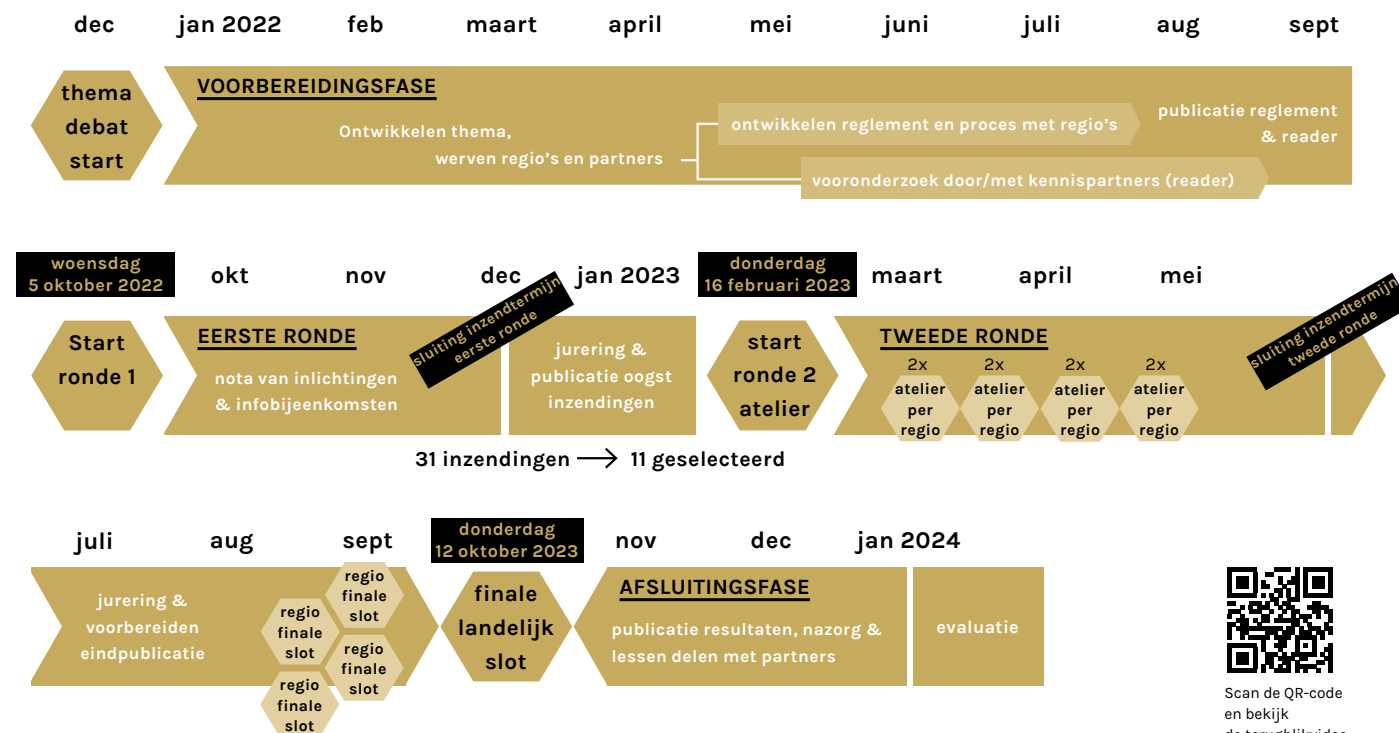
dec jan 2022 feb maart april mei juni juli aug sept

thema debat start

VOORBEREIDINGSFASE

Ontwikkelen thema, werven regio's en partners

ontwikkelen reglement en proces met regio's

publicatie reglement & reader

vooronderzoek door/met kennispartners (reader)

woensdag 5 oktober 2022

okt nov dec jan 2023

donderdag 16 februari 2023

maart april mei

Start ronde 1

EERSTE RONDE

nota van inlichtingen & infobijeenkomsten

sluiting inzendtermijn eerste ronde

jurering & publicatie oogst inzendingen

start ronde 2 atelier

TWEEDE RONDE

2x atelier per regio

2x atelier per regio

2x atelier per regio

2x atelier per regio

sluiting inzendtermijn tweede ronde

31 inzendingen ⟶ 11 geselecteerd

juli aug sept

donderdag 12 oktober 2023

nov dec jan 2024

jurering & voorbereiden eindpublicatie

regio finale slot

regio finale slot

regio finale slot

regio finale slot

regio finale slot

finale landelijk slot

AFSLUITINGSFASE

publicatie resultaten, nazorg & lessen delen met partners

evaluatie

Scan de QR-code en bekijk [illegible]